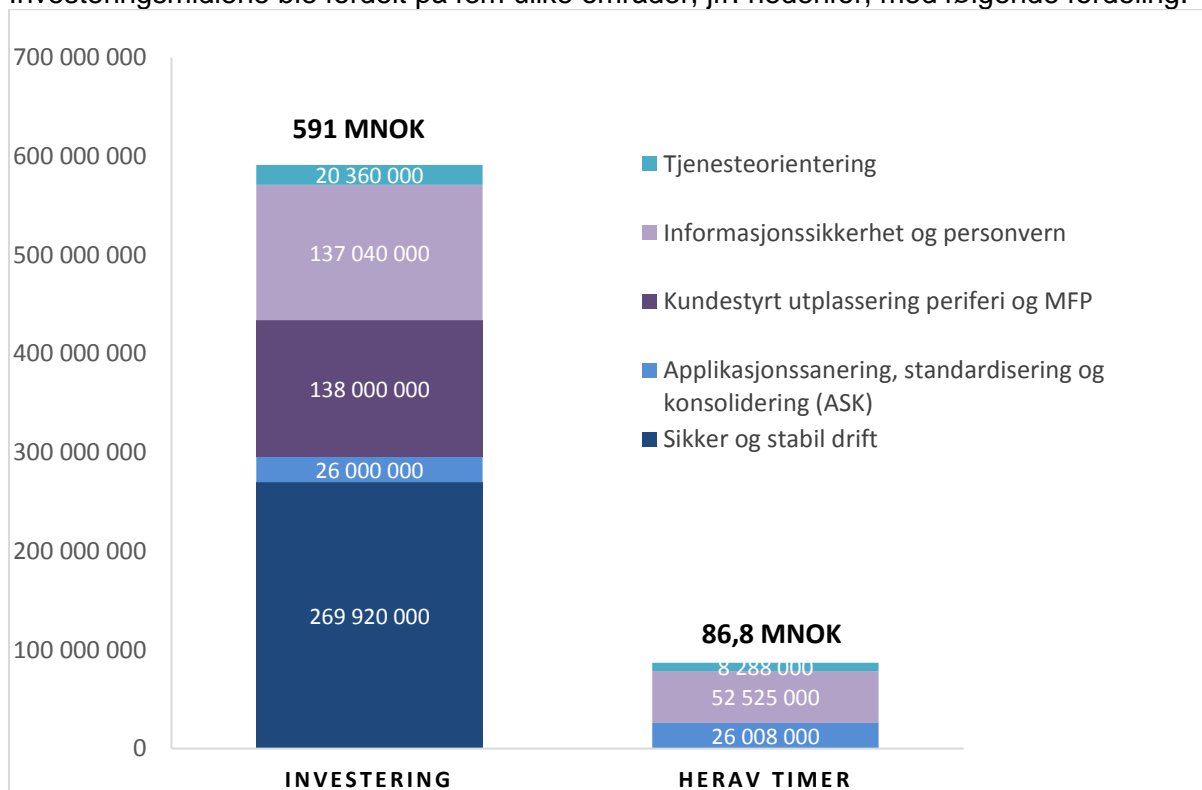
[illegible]

700 000 000
600 000 000
500 000 000
400 000 000
300 000 000
200 000 000
100 000 000
0

591 MNOK
20 360 000
137 040 000
138 000 000
26 000 000
269 920 000

86,8 MNOK
8 288 000
52 525 000
26 008 000

INVESTERING
HERAV TIMER

Tjenesteorientering
Informasjonssikkerhet og personvern
Kundestyrt utplassering periferi og MFP
Applikasjonssanering, standardisering og konsolidering (ASK)
Sikker og stabil drift